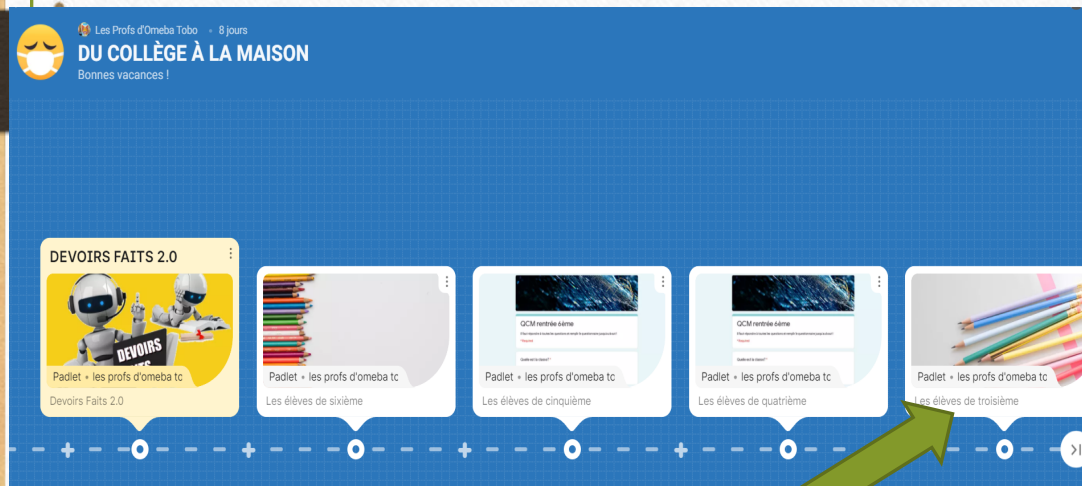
Les Profs d'Omeba Tobo • 8 jours

DU COLLÈGE À LA MAISON

Bonnes vacances !

DEVOIRS FAITS 2.0

DEVOIRS

Padlet • les profs d'omeba tc

Devoirs Faits 2.0

Padlet • les profs d'omeba tc

Les élèves de sixième

QCM rentrée 6ème

Padlet • les profs d'omeba tc

Les élèves de cinquième

QCM rentrée 6ème

Padlet • les profs d'omeba tc

Les élèves de quatrième

Padlet • les profs d'omeba tc

Les élèves de troisième